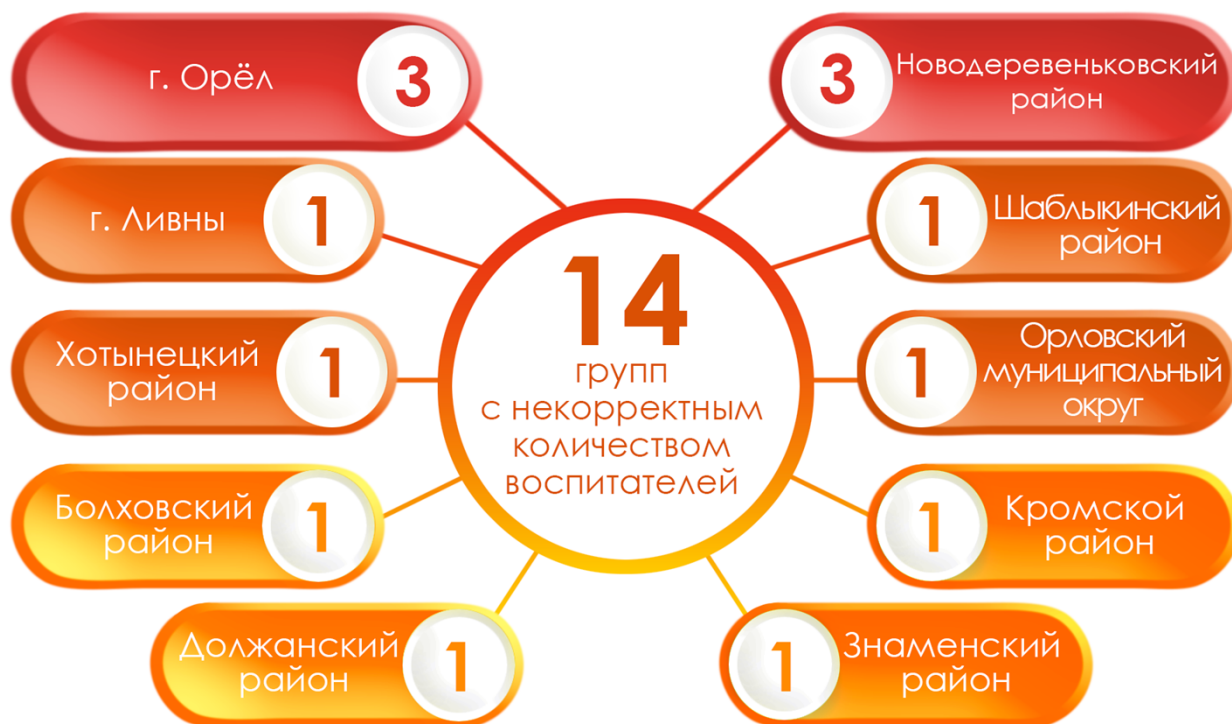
г. Орёл 3

3 Новодеревеньковский район

г. Ливны 1

1 Шаблыкинский район

14 групп с некорректным количеством воспитателей

Хотынецкий район 1

1 Орловский муниципальный округ

Болховский район 1

1 Кромской район

Должанский район 1

1 Знаменский район